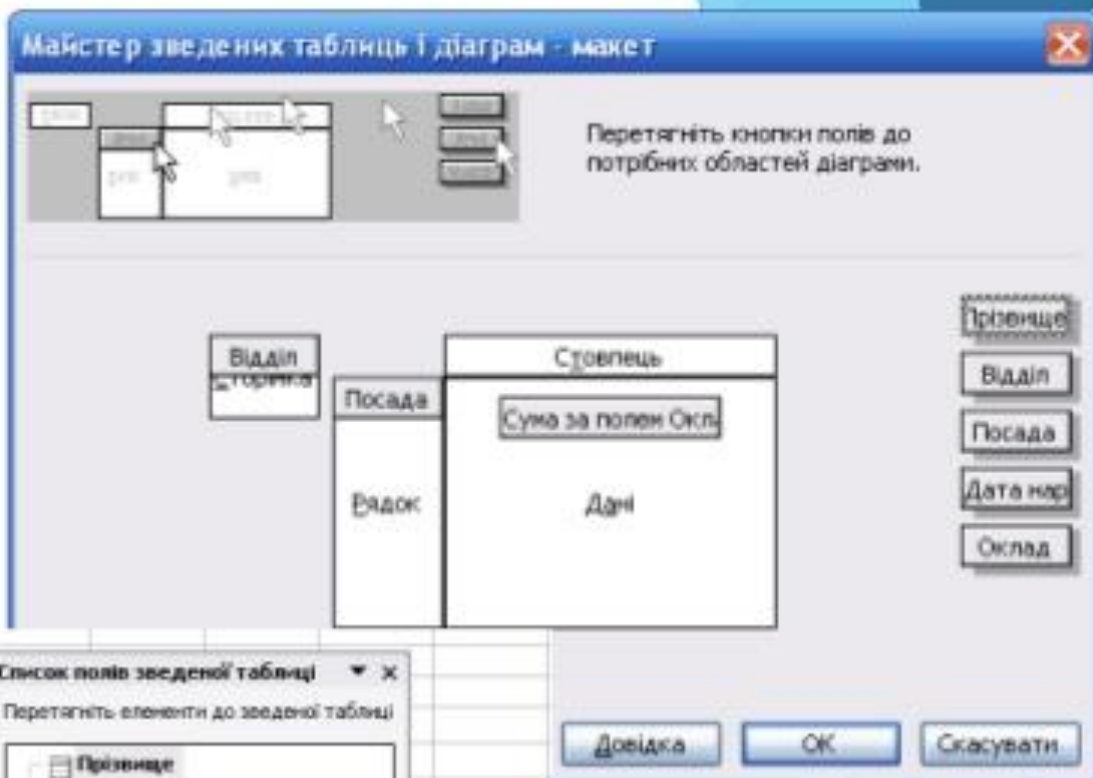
Майстер зведених таблиць і діаграм - макет

Перетягніть кнопки полів до потрібних областей діаграми.

Відділ
Сторінка

Стовпець

Посада

Сума за полем Окл

Рядок

Дані

Прізвище
Відділ
Посада
Дата нар
Оклад

Список полів зведеної таблиці

Перетягніть елементи до зведеної таблиці

Прізвище

Довідка
OK
Скасувати